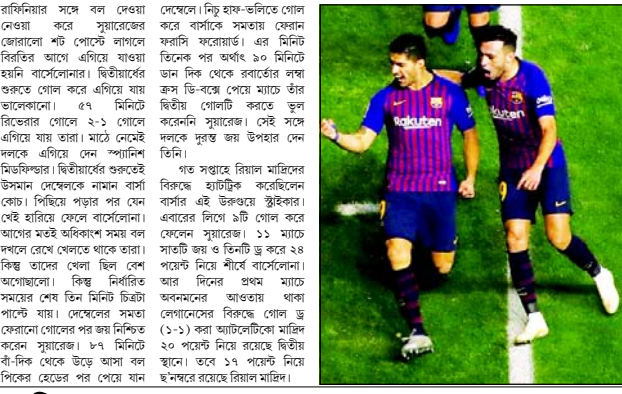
রাফিনিয়ার সঙ্গে বল দেওয়া নেওয়া করে সুয়ারেজের জোরালো শট পোস্টে লাগলে বিরতির আগে এগিয়ে যাওয়া হয়নি বার্সেলোনার। দ্বিতীয়ার্ধের শুরুতে গোল করে এগিয়ে যায় ভালেকানো। ৫৭ মিনিটে রিভেরার গোলে ২-১ গোলে এগিয়ে যায় তারা। মাঠে নেমেই দলকে এগিয়ে দেন স্প্যানিশ মিডফিল্ডার। দ্বিতীয়ার্ধের শুরুতেই উসমান দেম্বেলেকে নামান বার্সা কোচ। পিছিয়ে পড়ার পর যেন খেই হারিয়ে ফেলে বার্সেলোনা। আগের মতই অধিকাংশ সময় বল দখলে রেখে খেলতে থাকে তারা। কিন্তু তাদের খেলা ছিল বেশ অগোছালো। কিন্তু নির্ধারিত সময়ের শেষ তিন মিনিট চিত্রটা পাল্টে যায়। দেম্বেলের সমতা ফেরানো গোলের পর জয় নিশ্চিত করেন সুয়ারেজ। ৮৭ মিনিটে বাঁ-দিক থেকে উড়ে আসা বল পিকের হেডের পর পেয়ে যান দেম্বেলে। নিচু হাফ-ভলিতে গোল করে বার্সাকে সমতায় ফেরান ফরাসি ফরোয়ার্ড। এর মিনিট তিনেক পর অর্থাৎ ৯০ মিনিটে ডান দিক থেকে রবার্তোর লম্বা ক্রস ডি-বক্সে পেয়ে ম্যাচে তাঁর দ্বিতীয় গোলটি করতে ভুল করেননি সুয়ারেজ। সেই সঙ্গে দলকে দুরন্ত জয় উপহার দেন তিনি।

গত সপ্তাহে রিয়াল মাদ্রিদের বিরুদ্ধে হ্যাটট্রিক করেছিলেন বার্সার এই উরুগুয়ে স্ট্রাইকার। এবারের লিগে ৯টি গোল করে ফেলেন সুয়ারেজ। ১১ ম্যাচে সাতটি জয় ও তিনটি ড্র করে ২৪ পয়েন্ট নিয়ে শীর্ষে বার্সেলোনা। আর দিনের প্রথম ম্যাচে অবনমনের আওতায় থাকা লেগানেসের বিরুদ্ধে গোল ড্র (১-১) করা অ্যাটলেটিকো মাদ্রিদ ২০ পয়েন্ট নিয়ে রয়েছে দ্বিতীয় স্থানে। তবে ১৭ পয়েন্ট নিয়ে ছ'নম্বরে রয়েছে রিয়াল মাদ্রিদ।

Rakuten
Rakuten
9